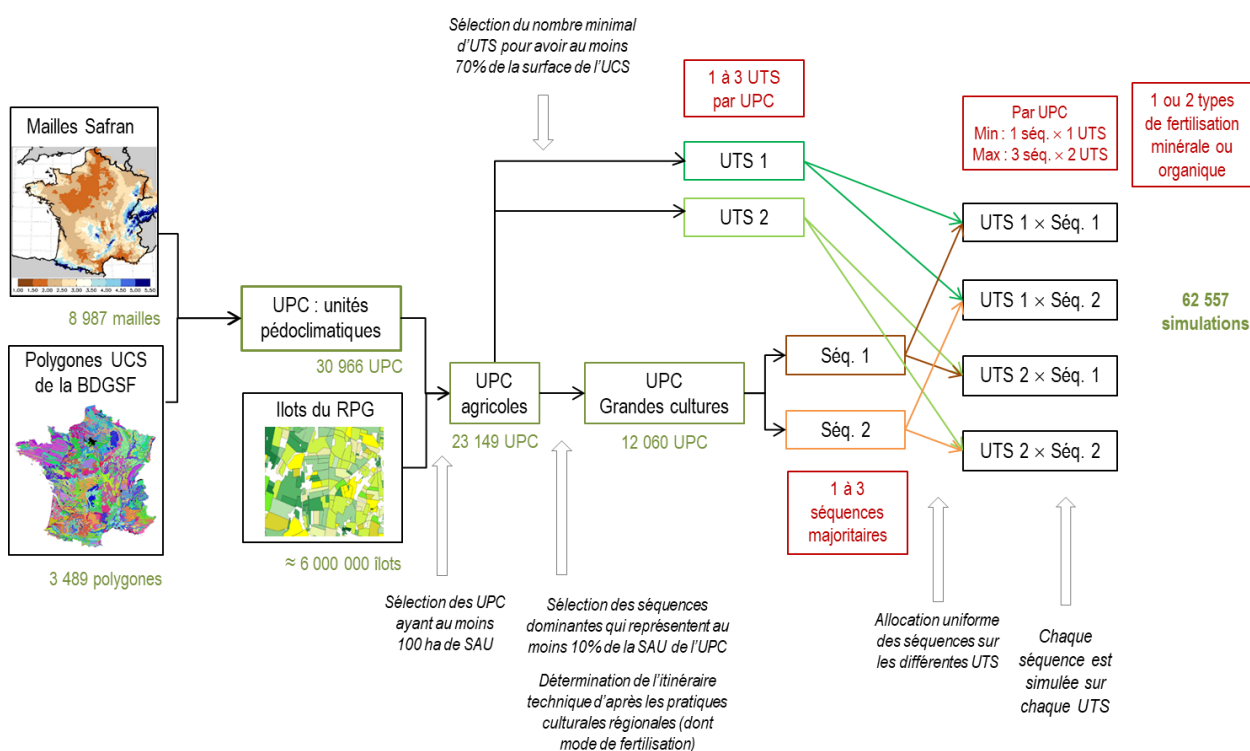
Sélection du nombre minimal d'UTS pour avoir au moins 70% de la surface de l'UCS

1 à 3 UTS par UPC

Par UPC
Min : 1 séq. × 1 UTS
Max : 3 séq. × 2 UTS

1 ou 2 types de fertilisation minérale ou organique

Mailles Safran

1.00 1.50 2.00 2.50 3.00 3.50 4.00 4.50 5.00 5.50

8 987 mailles

Polygones UCS de la BDGSF

3 489 polygones

UPC : unités pédoclimatiques

30 966 UPC

Ilots du RPG

≈ 6 000 000 îlots

UPC agricoles

23 149 UPC

UPC Grandes cultures

12 060 UPC

UTS 1

UTS 2

Séq. 1

Séq. 2

UTS 1 × Séq. 1

UTS 1 × Séq. 2

UTS 2 × Séq. 1

UTS 2 × Séq. 2

62 557 simulations

1 à 3 séquences majoritaires

Sélection des UPC ayant au moins 100 ha de SAU

Sélection des séquences dominantes qui représentent au moins 10% de la SAU de l'UPC

Détermination de l'itinéraire technique d'après les pratiques culturales régionales (dont mode de fertilisation)

Allocation uniforme des séquences sur les différentes UTS

Chaque séquence est simulée sur chaque UTS